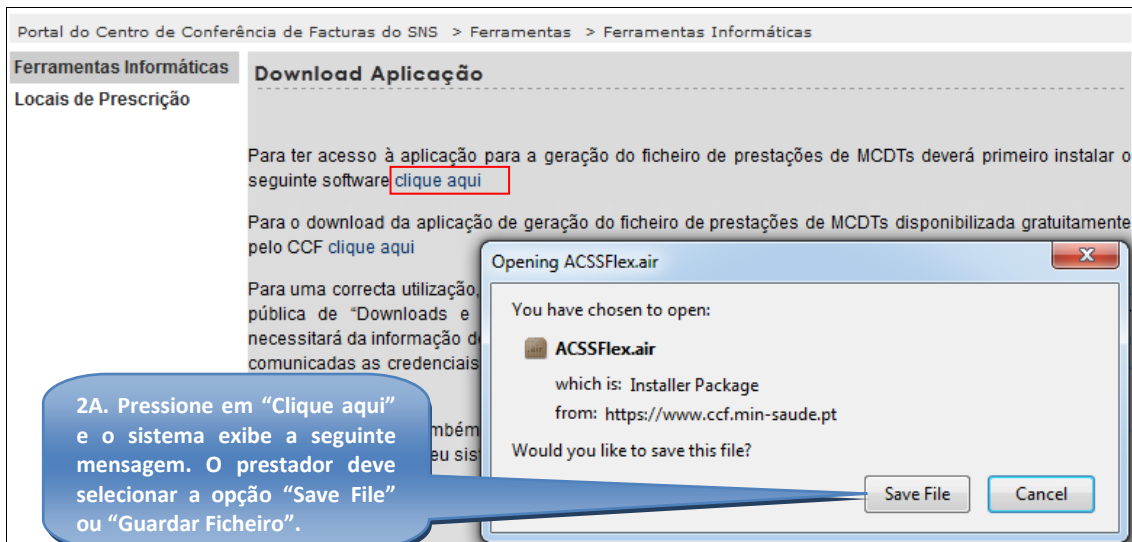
Portal do Centro de Conferência de Facturas do SNS > Ferramentas > Ferramentas Informáticas

Ferramentas Informáticas
Locais de Prescrição

Download Aplicação

Para ter acesso à aplicação para a geração do ficheiro de prestações de MCDTs deverá primeiro instalar o seguinte software clique aqui

Para o download da aplicação de geração do ficheiro de prestações de MCDTs disponibilizada gratuitamente pelo CCF clique aqui

Para uma correcta utilização, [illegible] pública de "Downloads e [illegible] necessitará da informação d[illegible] comunicadas as credenciais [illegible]

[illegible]mbém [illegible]eu sist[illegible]

Opening ACSSFlex.air
X
You have chosen to open:
ACSSFlex.air
which is: Installer Package
from: https://www.ccf.min-saude.pt
Would you like to save this file?
Save File
Cancel

2A. Pressione em "Clique aqui" e o sistema exibe a seguinte mensagem. O prestador deve selecionar a opção "Save File" ou "Guardar Ficheiro".